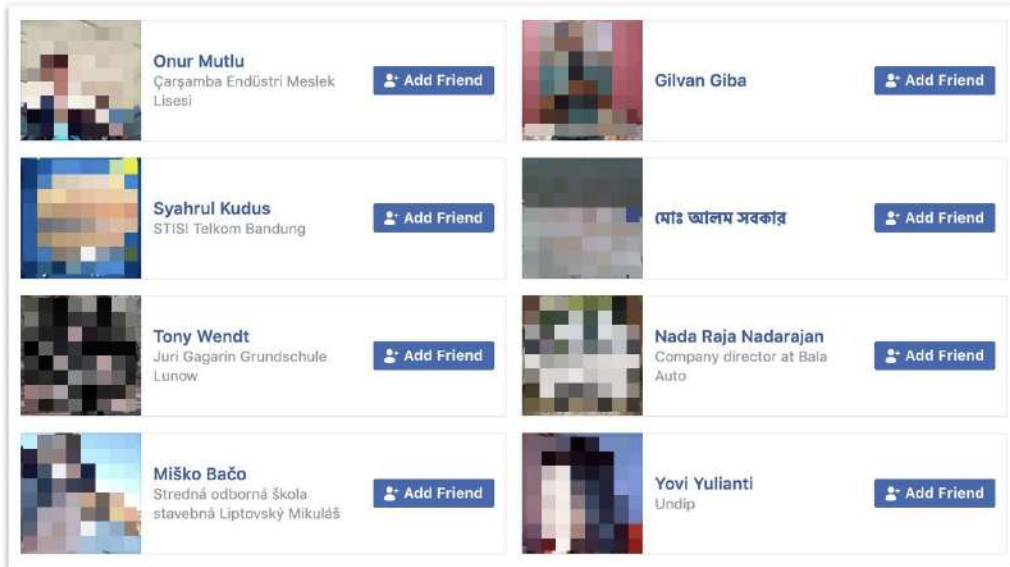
Onur Mutlu
Çarşamba Endüstri Meslek Lisesi
Add Friend

Gilvan Giba
Add Friend

Syahrul Kudus
STISI Telkom Bandung
Add Friend

মোঃ আলম সরকার
Add Friend

Tony Wendt
Juri Gagarin Grundschule Lunow
Add Friend

Nada Raja Nadarajan
Company director at Bala Auto
Add Friend

Miško Bačo
Stredná odborná škola stavebná Liptovský Mikuláš
Add Friend

Yovi Yulianti
Undip
Add Friend